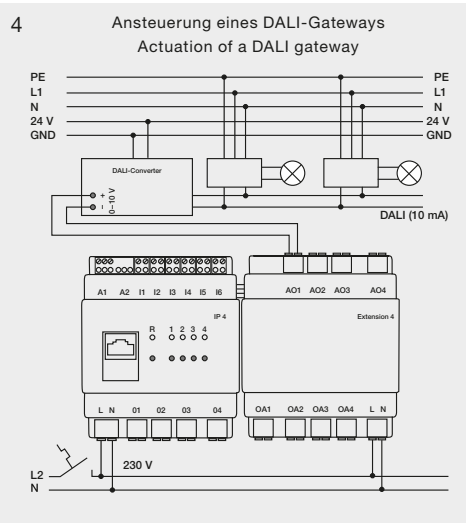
4

Ansteuerung eines DALI-Gateways
Actuation of a DALI gateway

PE
L1
N
24 V
GND

PE
L1
N
24 V
GND

DALI-Converter

+
–
0–10 V

DALI (10 mA)

A1 A2 I1 I2 I3 I4 I5 I6

IP 4

R 1 2 3 4

L N 01 02 03 04

AO1 AO2 AO3 AO4

Extension 4

OA1 OA2 OA3 OA4 L N

L2
N

230 V